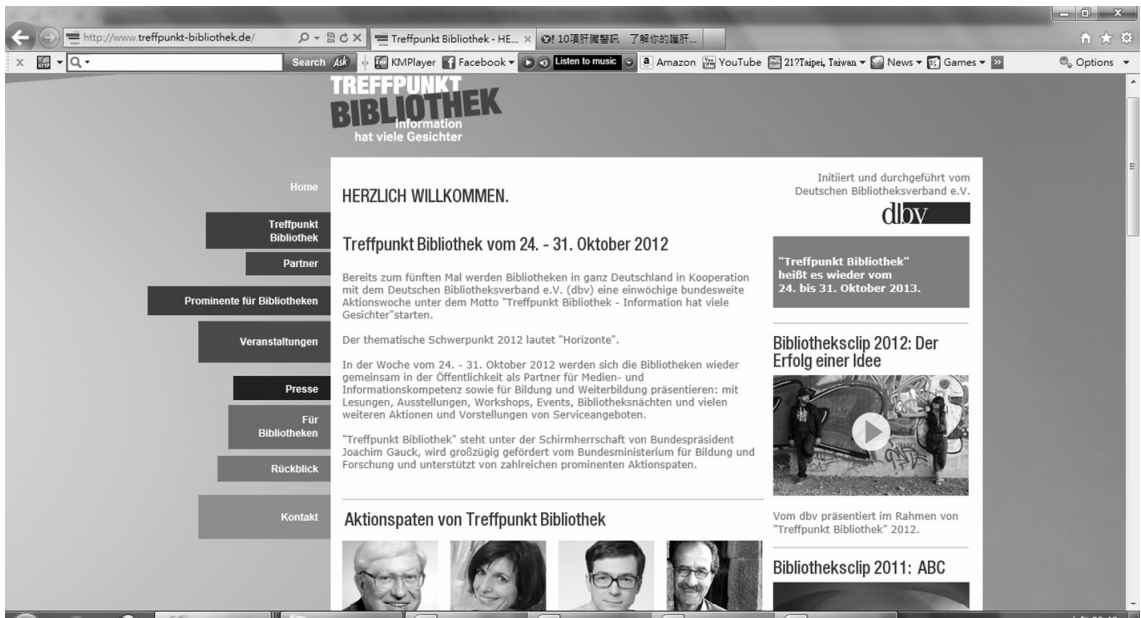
http://www.treffpunkt-bibliothek.de/
Treffpunkt Bibliothek - HE... ×
10項肝臟警訊 了解你的肝...

Search Ask
KMPlayer Facebook Listen to music Amazon YouTube 21?Taipei, Taiwan News Games
Options

TREFFPUNKT BIBLIOTHEK
Information hat viele Gesichter

Home
Treffpunkt Bibliothek
Partner
Prominente für Bibliotheken
Veranstaltungen
Presse
Für Bibliotheken
Rückblick
Kontakt

HERZLICH WILLKOMMEN.

Treffpunkt Bibliothek vom 24. - 31. Oktober 2012

Bereits zum fünften Mal werden Bibliotheken in ganz Deutschland in Kooperation mit dem Deutschen Bibliotheksverband e.V. (dbv) eine einwöchige bundesweite Aktionswoche unter dem Motto "Treffpunkt Bibliothek - Information hat viele Gesichter"starten.

Der thematische Schwerpunkt 2012 lautet "Horizonte".

In der Woche vom 24. - 31. Oktober 2012 werden sich die Bibliotheken wieder gemeinsam in der Öffentlichkeit als Partner für Medien- und Informationskompetenz sowie für Bildung und Weiterbildung präsentieren: mit Lesungen, Ausstellungen, Workshops, Events, Bibliotheksnächten und vielen weiteren Aktionen und Vorstellungen von Serviceangeboten.

"Treffpunkt Bibliothek" steht unter der Schirmherrschaft von Bundespräsident Joachim Gauck, wird großzügig gefördert vom Bundesministerium für Bildung und Forschung und unterstützt von zahlreichen prominenten Aktionspaten.

Aktionspaten von Treffpunkt Bibliothek

Initiiert und durchgeführt vom Deutschen Bibliotheksverband e.V.

dbv

"Treffpunkt Bibliothek" heißt es wieder vom 24. bis 31. Oktober 2013.

Bibliotheksclip 2012: Der Erfolg einer Idee

Vom dbv präsentiert im Rahmen von "Treffpunkt Bibliothek" 2012.

Bibliotheksclip 2011: ABC